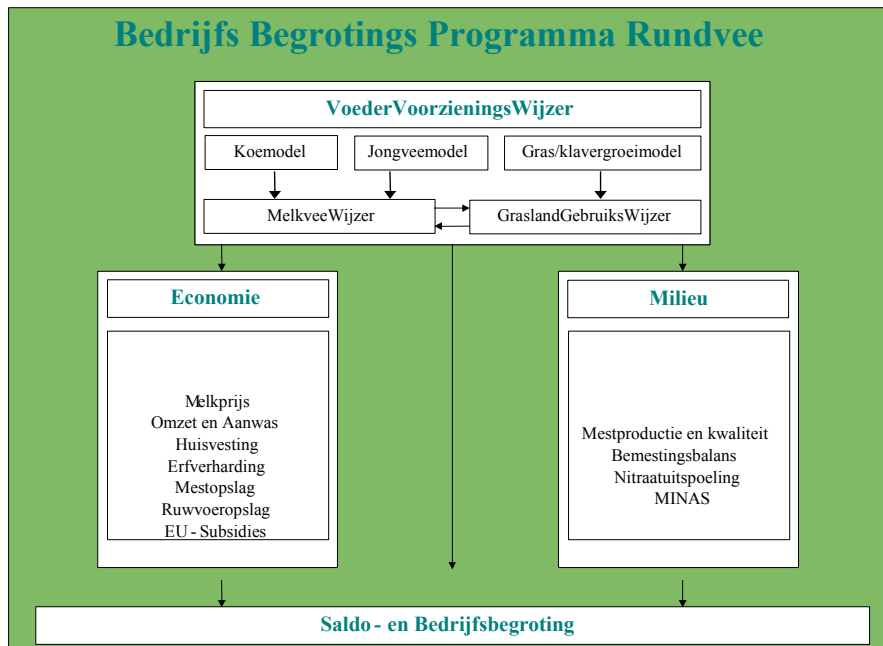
Bedrijfs Begrotings Programma Rundvee

VoederVoorzieningsWijzer

Koemodel

Jongveemodel

Gras/klavergroeimodel

MelkveeWijzer

GraslandGebruiksWijzer

Economie

Melkprijs
Omzet en Aanwas
Huisvesting
Erfverharding
Mestopslag
Ruwvoeropslag
EU - Subsidies

Milieu

Mestproductie en kwaliteit
Bemestingsbalans
Nitraatuitspoeling
MINAS

Saldo - en Bedrijfsbegroting